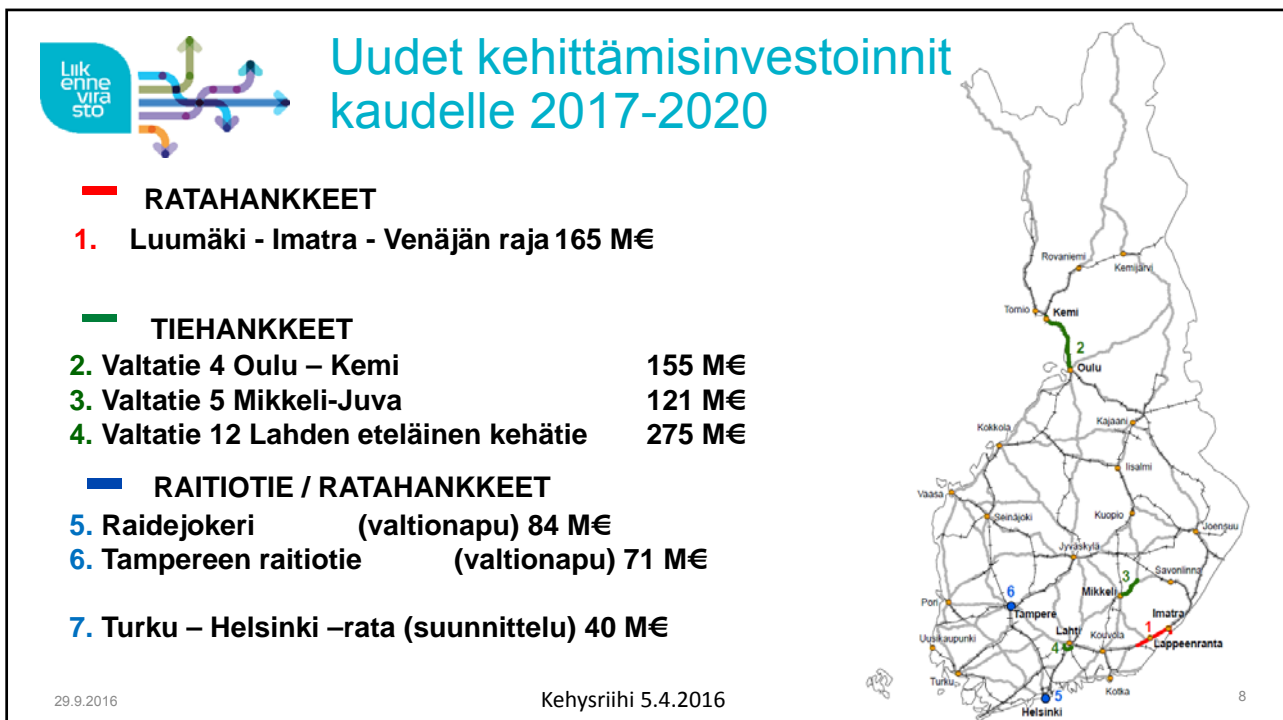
Liik enne vira sto

Uudet kehittämisinvestoinnit kaudelle 2017-2020

RATAHANKKEET

1. Luumäki - Imatra - Venäjän raja 165 M€

TIEHANKKEET

2. Valtatie 4 Oulu – Kemi 155 M€
3. Valtatie 5 Mikkeli-Juva 121 M€
4. Valtatie 12 Lahden eteläinen kehätie 275 M€

RAITIOTIE / RATAHANKKEET

5. Raidejokeri (valtionapu) 84 M€
6. Tampereen raitiotie (valtionapu) 71 M€

7. Turku – Helsinki –rata (suunnittelu) 40 M€

Rovaniemi
Kemijärvi
Tornio
Kemi
2
Oulu
Kokkola
Kajaani
Iisalmi
Vaasa
Seinäjoki
Kuopio
Joensuu
Jyväskylä
Savonlinna
3
Mikkeli
6
Pori
Tampere
Imatra
1
Lahti
Kouvola
Lappeenranta
Uusikaupunki
4
Turku
Kotka
5
Helsinki

29.9.2016
Kehysriihi 5.4.2016
8